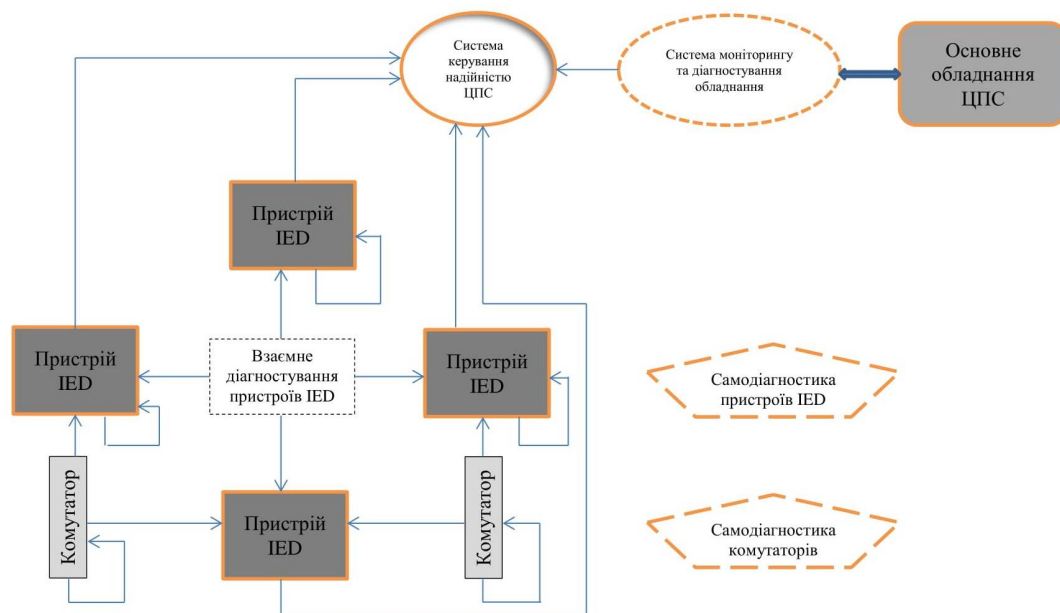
Система керування надійністю ЦПС

Система моніторингу та діагностування обладнання

Основне обладнання ЦПС

Пристрій IED

Пристрій IED

Взаємне діагностування пристроїв IED

Пристрій IED

Самодіагностика пристроїв IED

Комутатор

Пристрій IED

Комутатор

Самодіагностика комутаторів